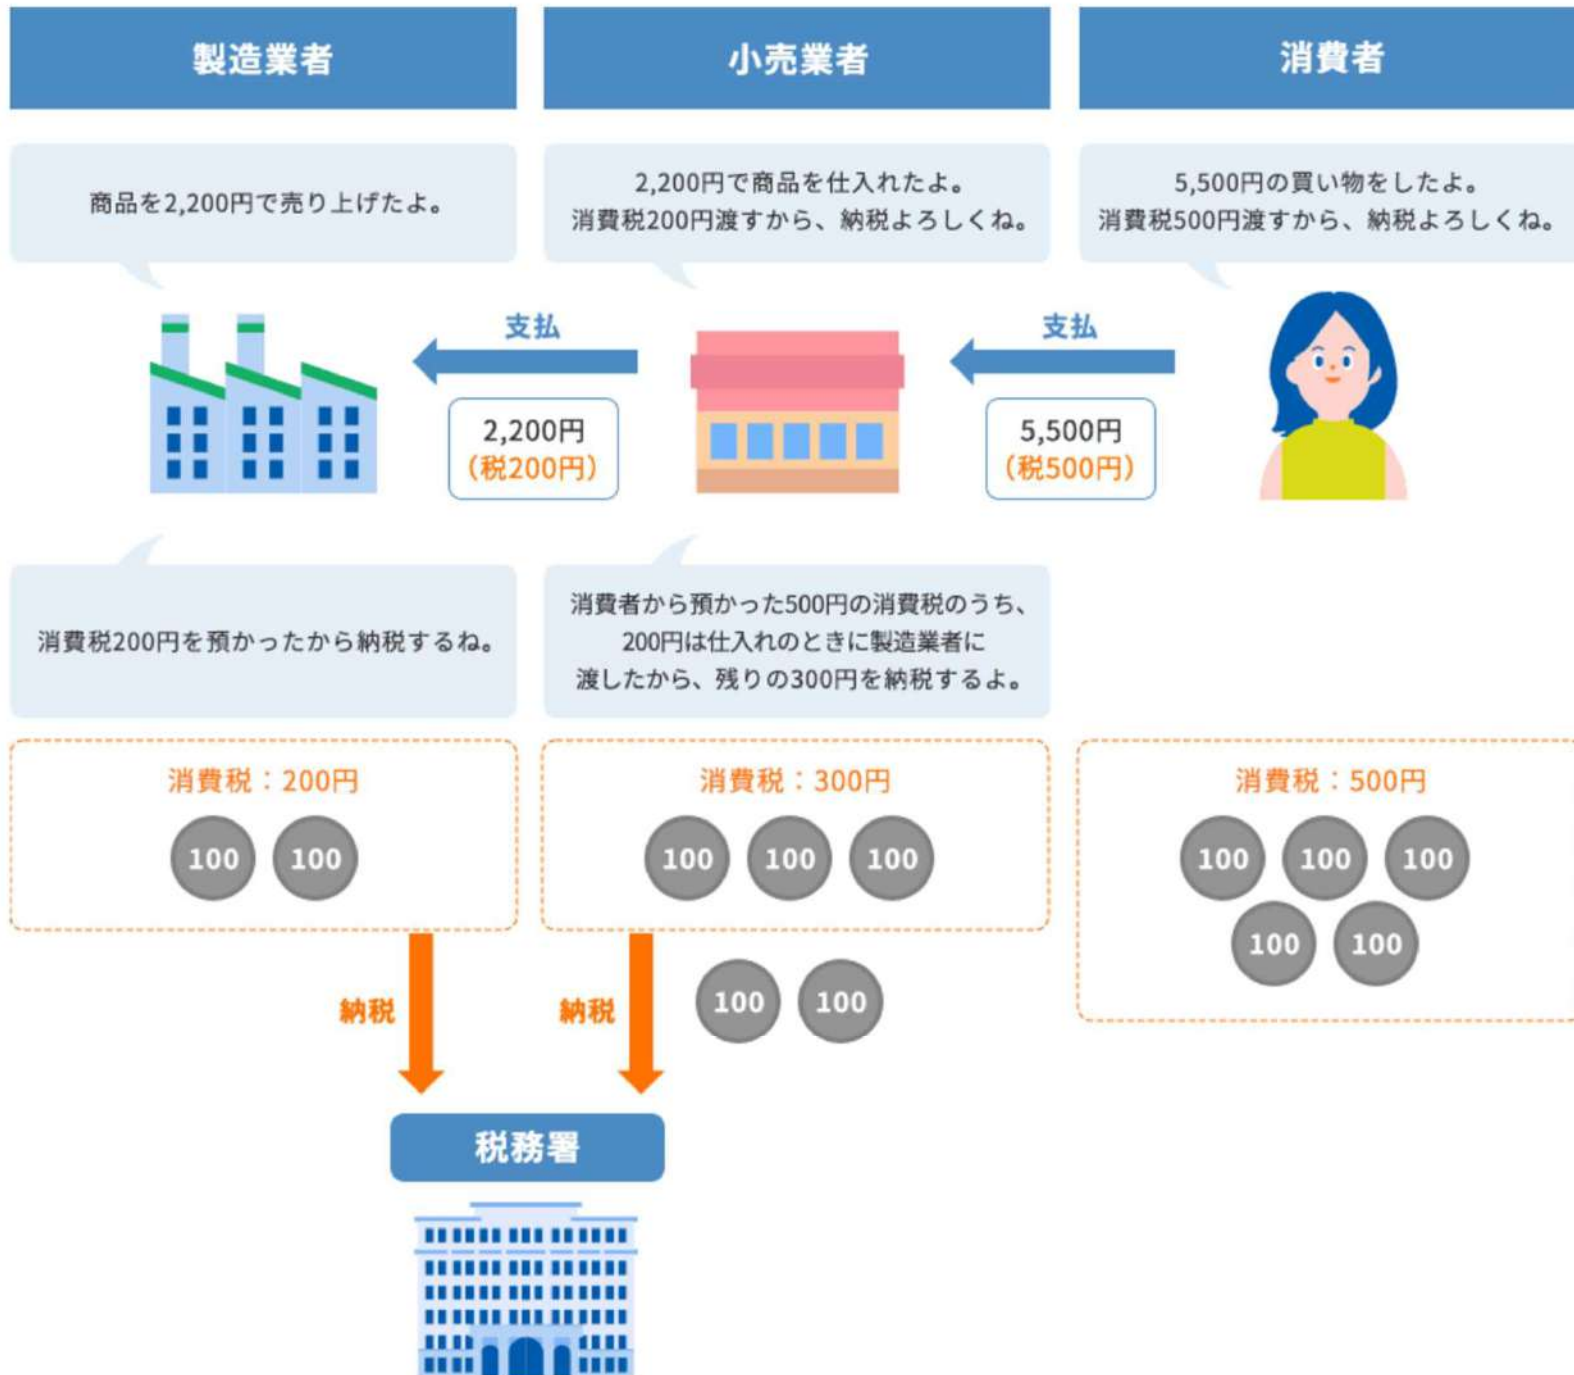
製造業者

小売業者

消費者

商品を2,200円で売り上げたよ。

2,200円で商品を仕入れたよ。
消費税200円渡すから、納税よろしくね。

5,500円の買い物をしたよ。
消費税500円渡すから、納税よろしくね。

支払

2,200円
(税200円)

支払

5,500円
(税500円)

消費税200円を預かったから納税するね。

消費者から預かった500円の消費税のうち、
200円は仕入れのときに製造業者に
渡したから、残りの300円を納税するよ。

消費税：200円

100 100

消費税：300円

100 100 100

消費税：500円

100 100 100
100 100

納税

納税

100 100

税務署